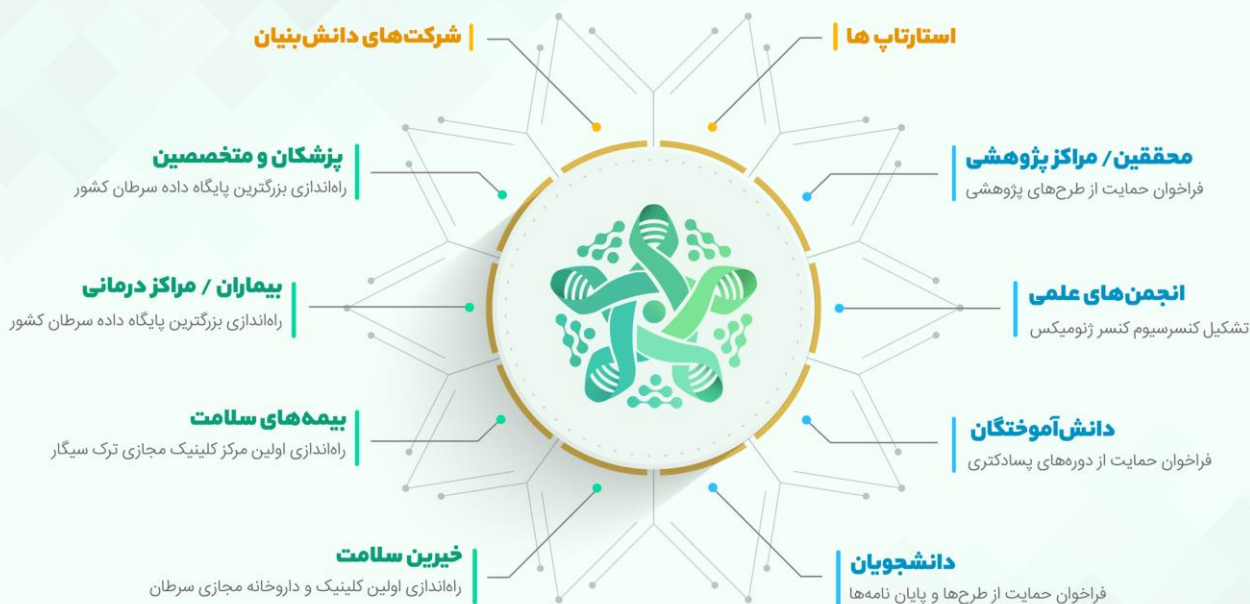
استارتاپ ها

شرکت‌های دانش‌بنیان

محققین / مراکز پژوهشی
فراخوان حمایت از طرح‌های پژوهشی

پزشکان و متخصصین
راه‌اندازی بزرگترین پایگاه داده سرطان کشور

انجمن‌های علمی
تشکیل کنسرسیوم کنسر ژنومیکس

بیماران / مراکز درمانی
راه‌اندازی بزرگترین پایگاه داده سرطان کشور

دانش‌آموختگان
فراخوان حمایت از دوره‌های پسادکتری

بیمه‌های سلامت
راه‌اندازی اولین مرکز کلینیک مجازی ترک سیگار

دانشجویان
فراخوان حمایت از طرح‌ها و پایان نامه‌ها

خیرین سلامت
راه‌اندازی اولین کلینیک و داروخانه مجازی سرطان